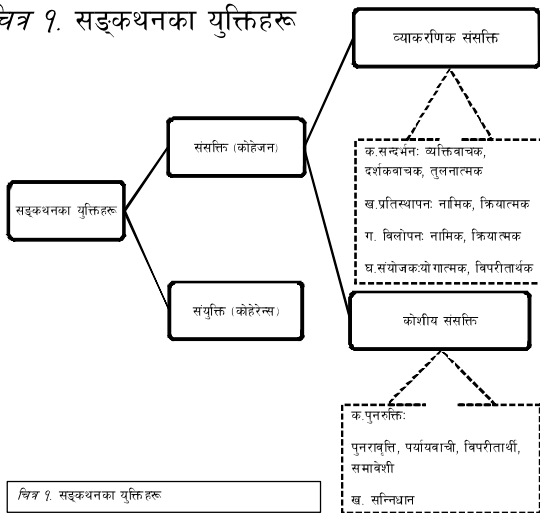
चित्र १. सङ्कथनका युक्तिहरू

व्याकरणिक संसक्ति

संसक्ति (कोहेजन)

क.सन्दर्भनः व्यक्तिवाचक, दर्शकवाचक, तुलनात्मक

सङ्कथनका युक्तिहरू

ख.प्रतिस्थापनः नामिक, क्रियात्मक

ग. विलोपनः नामिक, क्रियात्मक

घ.संयोजकःयोगात्मक, विपरीतार्थक

संयुक्ति (कोहेरेन्स)

कोशीय संसक्ति

क.पुनरुक्तिः

पुनरावृत्ति, पर्यायवाची, विपरीतार्थी, समावेशी

चित्र १. सङ्कथनका युक्तिहरू

ख. सन्निधान